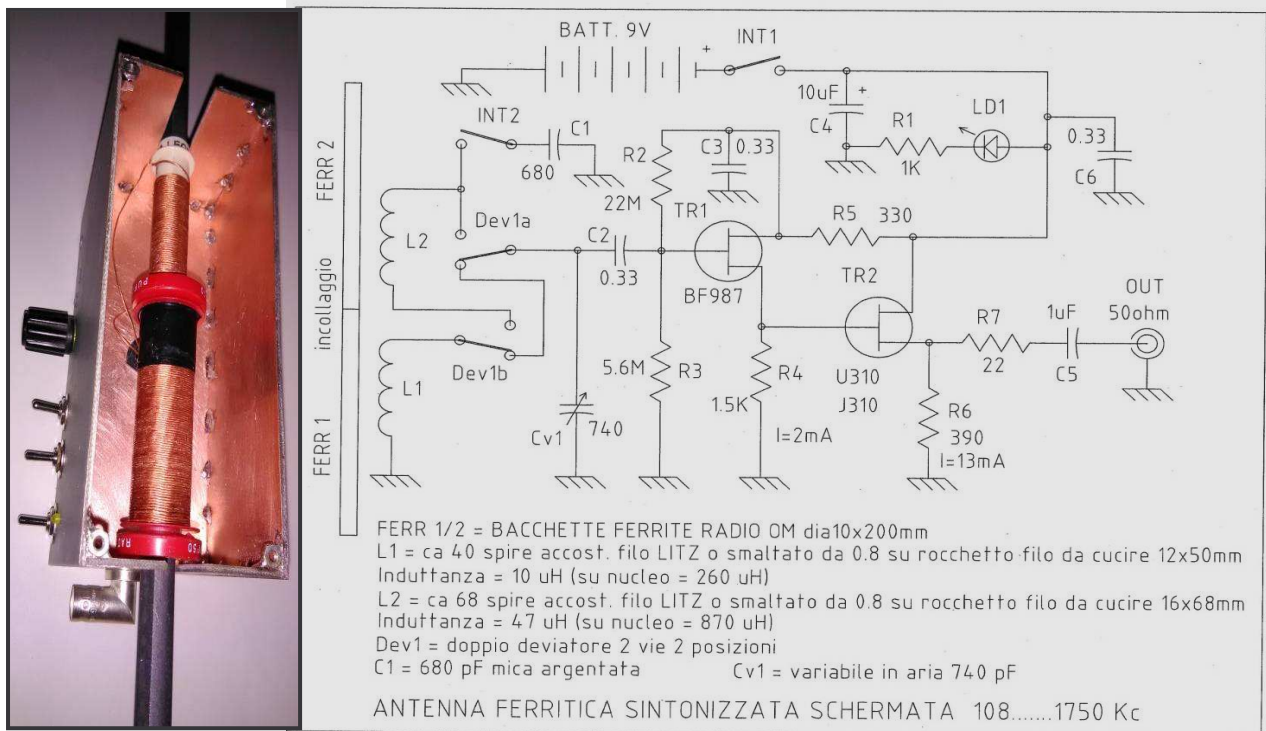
BATT. 9V
INT1
+
10uF
+
C4
R1
1K
LD1
0.33
C6
INT2
C1
680
R2
22M
C3 0.33
FERR 2
L2
Dev1a
C2
0.33
TR1
BF987
R5 330
TR2
incollaggio
L1
Dev1b
Cv1 740
5.6M
R3
R4
1.5K
I=2mA
U310
J310
R7
22
1uF
C5
OUT
50ohm
R6
390
I=13mA
FERR 1

FERR 1/2 = BACCHETTE FERRITE RADIO OM dia10x200mm
L1 = ca 40 spire accost. filo LITZ o smaltato da 0.8 su rocchetto filo da cucire 12x50mm
Induttanza = 10 uH (su nucleo = 260 uH)
L2 = ca 68 spire accost. filo LITZ o smaltato da 0.8 su rocchetto filo da cucire 16x68mm
Induttanza = 47 uH (su nucleo = 870 uH)
Dev1 = doppio deviatore 2 vie 2 posizioni
C1 = 680 pF mica argentata
Cv1 = variabile in aria 740 pF

ANTENNA FERRITICA SINTONIZZATA SCHERMATA 108.......1750 Kc